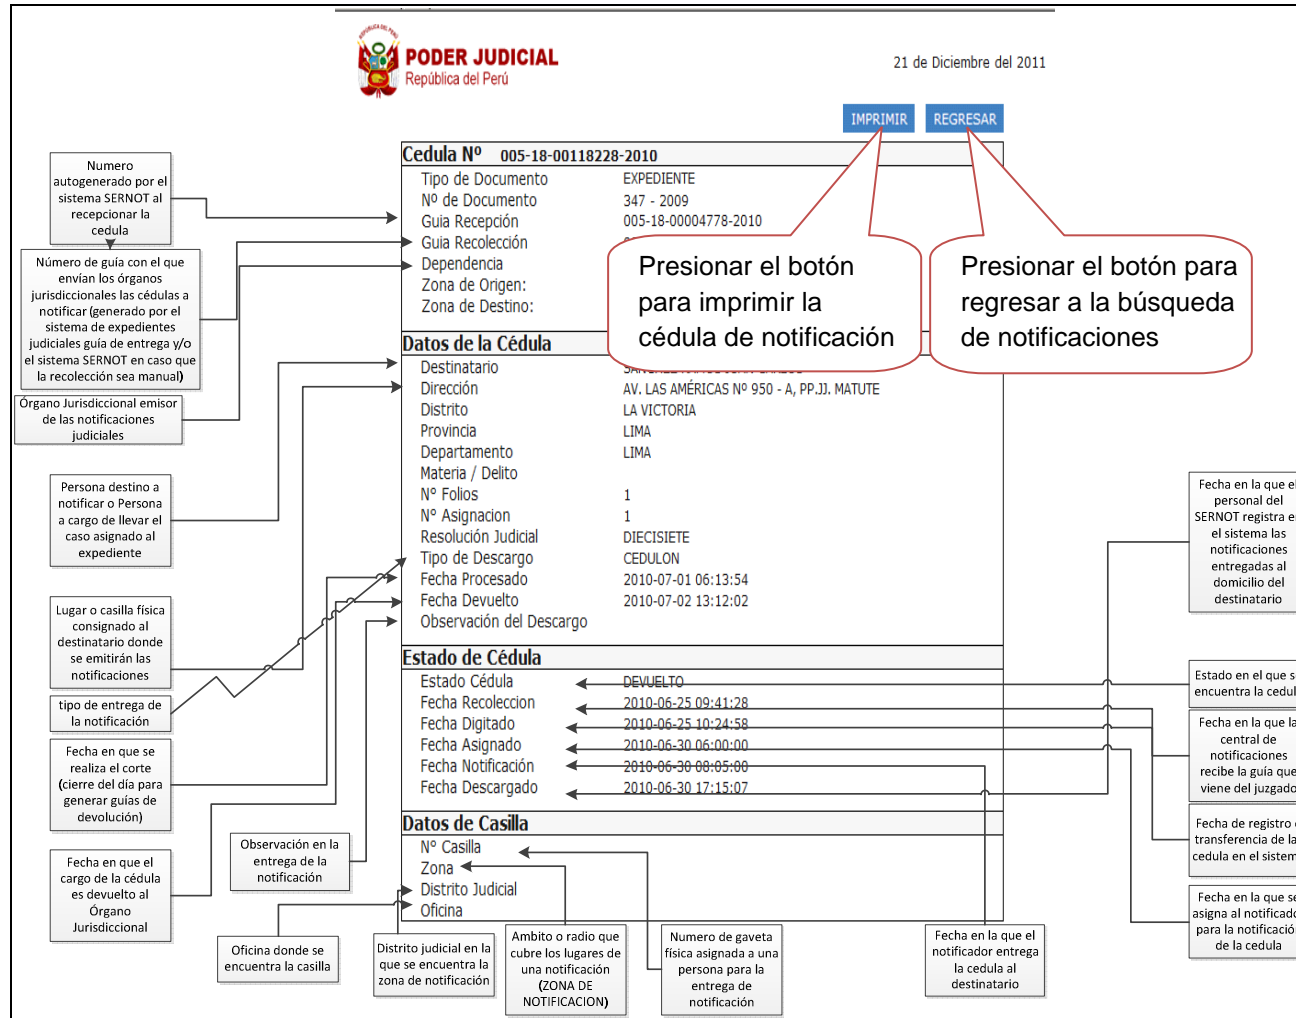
PODER JUDICIAL
República del Perú

21 de Diciembre del 2011

IMPRIMIR REGRESAR

Cedula Nº 005-18-00118228-2010

| | |
|---|---|
| Tipo de Documento | EXPEDIENTE |
| Nº de Documento | 347 - 2009 |
| Guia Recepción | 005-18-00004778-2010 |
| Guia Recolección | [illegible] |
| Dependencia | |
| Zona de Origen: | |
| Zona de Destino: | |

Presionar el botón para imprimir la cédula de notificación

Presionar el botón para regresar a la búsqueda de notificaciones

Datos de la Cédula

| | |
|---|---|
| Destinatario | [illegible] |
| Dirección | AV. LAS AMÉRICAS Nº 950 - A, PP.JJ. MATUTE |
| Distrito | LA VICTORIA |
| Provincia | LIMA |
| Departamento | LIMA |
| Materia / Delito | |
| Nº Folios | 1 |
| Nº Asignacion | 1 |
| Resolución Judicial | DIECISIETE |
| Tipo de Descargo | CEDULON |
| Fecha Procesado | 2010-07-01 06:13:54 |
| Fecha Devuelto | 2010-07-02 13:12:02 |
| Observación del Descargo | |

Estado de Cédula

| | |
|---|---|
| Estado Cédula | DEVUELTO |
| Fecha Recoleccion | 2010-06-25 09:41:28 |
| Fecha Digitado | 2010-06-25 10:24:58 |
| Fecha Asignado | 2010-06-30 06:00:00 |
| Fecha Notificación | 2010-06-30 08:05:00 |
| Fecha Descargado | 2010-06-30 17:15:07 |

Datos de Casilla

Nº Casilla
Zona
Distrito Judicial
Oficina

Numero autogenerado por el sistema SERNOT al recepcionar la cedula

Número de guía con el que envían los órganos jurisdiccionales las cédulas a notificar (generado por el sistema de expedientes judiciales guía de entrega y/o el sistema SERNOT en caso que la recolección sea manual)

Órgano Jurisdiccional emisor de las notificaciones judiciales

Persona destino a notificar o Persona a cargo de llevar el caso asignado al expediente

Lugar o casilla física consignado al destinatario donde se emitirán las notificaciones

tipo de entrega de la notificación

Fecha en que se realiza el corte (cierre del día para generar guías de devolución)

Fecha en que el cargo de la cédula es devuelto al Órgano Jurisdiccional

Observación en la entrega de la notificación

Oficina donde se encuentra la casilla

Distrito judicial en la que se encuentra la zona de notificación

Ambito o radio que cubre los lugares de una notificación (ZONA DE NOTIFICACION)

Numero de gaveta física asignada a una persona para la entrega de notificación

Fecha en la que el notificador entrega la cedula al destinatario

Fecha en la que e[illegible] personal del SERNOT registra e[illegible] el sistema las notificaciones entregadas al domicilio del destinatario

Estado en el que s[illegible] encuentra la cedul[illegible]

Fecha en la que la central de notificaciones recibe la guía que viene del juzgad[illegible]

Fecha de registro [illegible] transferencia de la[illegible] cedula en el sistem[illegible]

Fecha en la que se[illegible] asigna al notificad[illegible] para la notificació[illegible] de la cedula